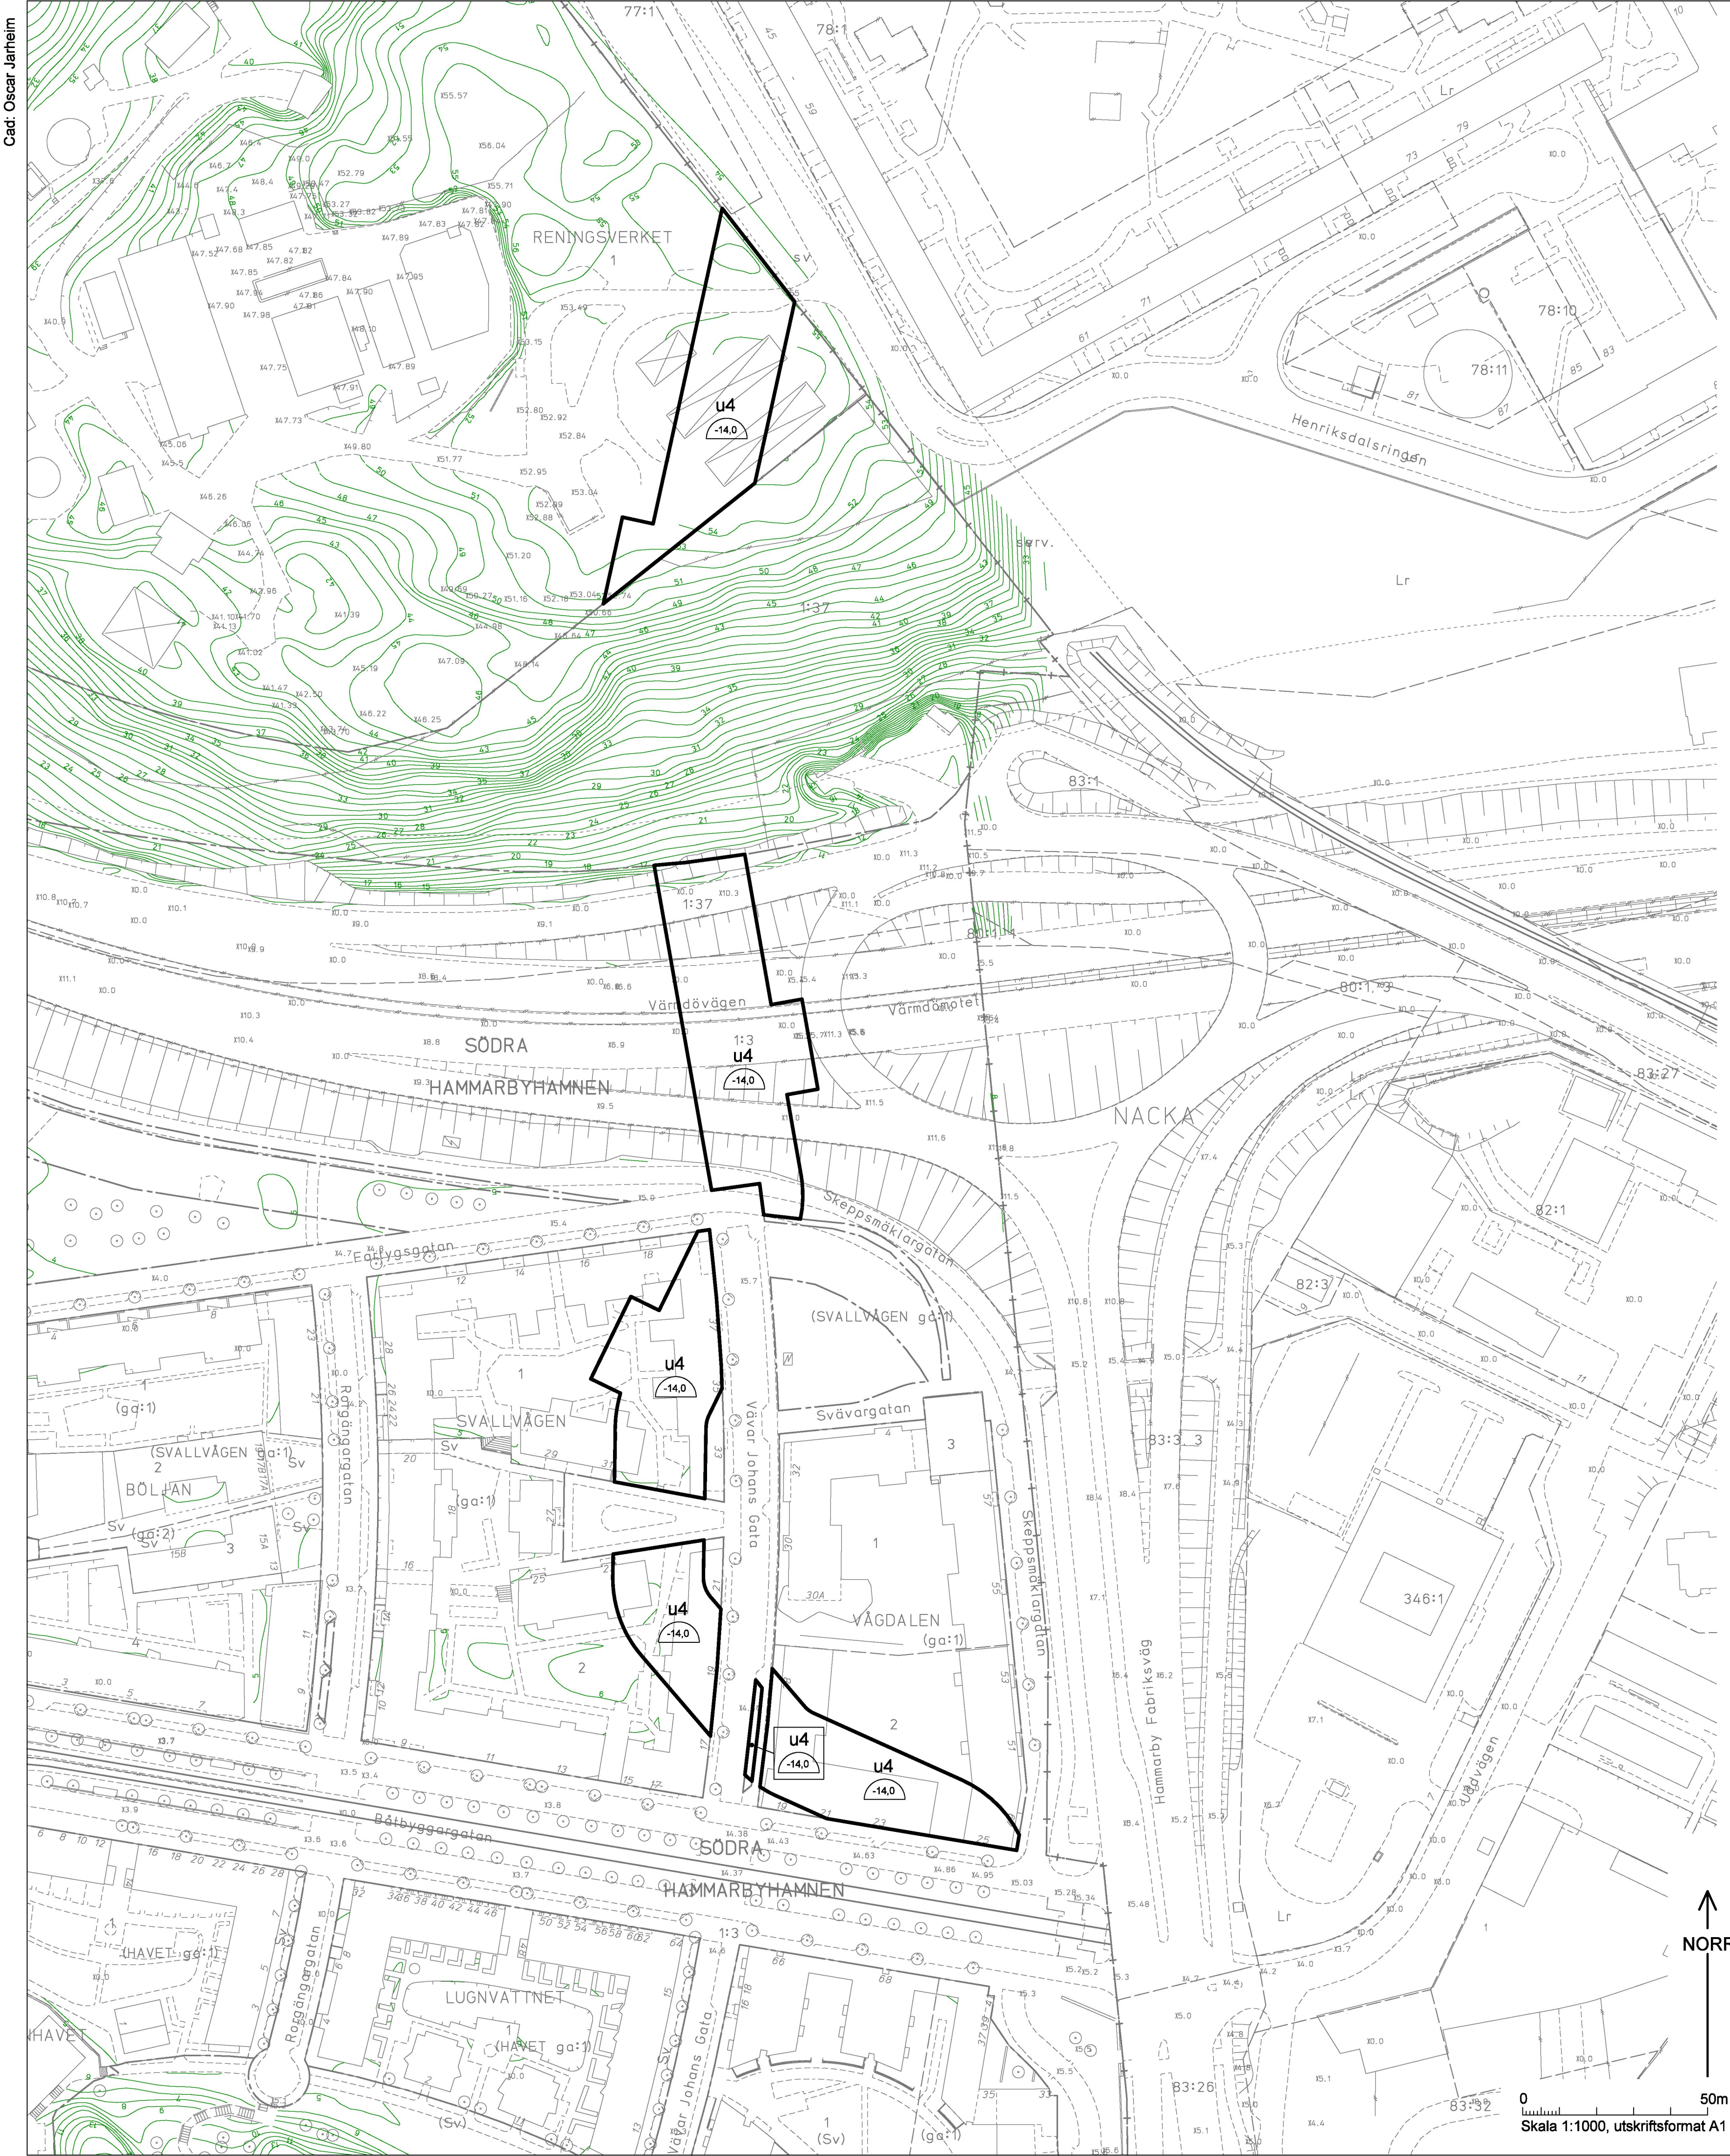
Cad: Oscar Jarheim

77:1
78:1
RENINGSVERKET
1
u4
-14,0
Henriksdalsringen
78:10
78:11
Lr
1:37
83:1
Värmdövägen
Värmdömotet
SÖDRA
HAMMARBYHAMNEN
1:3
u4
-14,0
NACKA
80:1
83:27
Skeppsmäklargatan
Fartygsgatan
(SVALLVÅGEN ga:1)
u4
-14,0
SVALLVÅGEN
(SVALLVÅGEN ga:1)
BÖLJAN
(ga:2)
(ga:1)
Svävargatan
Vävar Johans Gata
Rorgängargatan
Skeppsmäklargatan
83:3
82:1
82:3
VÅGDALEN
(ga:1)
u4
-14,0
u4
-14,0
u4
-14,0
346:1
Hammarby Fabriksväg
Lr
Båtbyggargatan
SÖDRA
HAMMARBYHAMNEN
1:3
(HAVET ga:1)
LUGNVATTNET
(HAVET ga:1)
HAVET
Vävar Johans Gata
83:26
83:32
(Sv)
(ga:1)
NORR
0
50m
Skala 1:1000, utskriftsformat A1